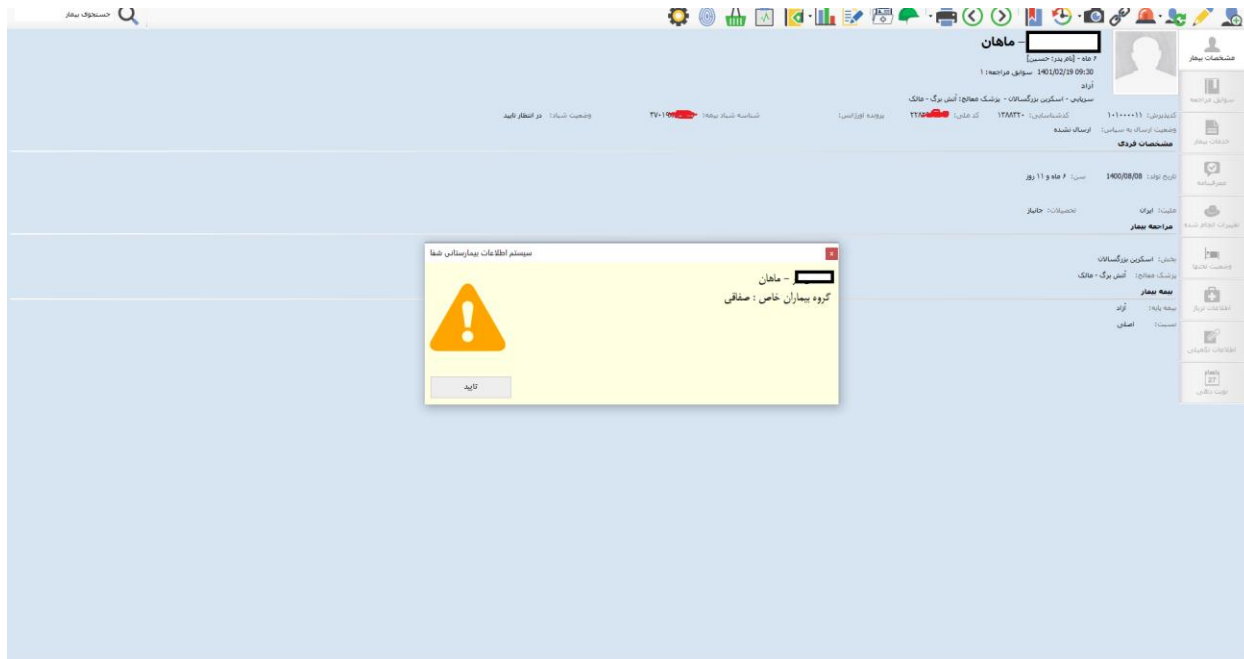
جستجوی بیمار

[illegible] – ماهان
۶ ماه - [نام پدر: حسین]
1401/02/19 09:30 سوابق مراجعه: ۱
آزاد
سرپایی - اسکرین بزرگسالان - پزشک معالج: آتش برگ - مالک

کدپذیرش: ۱۰۱۰۰۰۰۱۱ کدشناسایی: ۱۳۸۸۳۲۰ کد ملی: ۲۲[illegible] پرونده اورژانس: شناسه شباد بیمه: ۳۷-۱۹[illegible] وضعیت شباد: در انتظار تایید
وضعیت ارسال به سپاس: ارسال نشده

مشخصات فردی
تاریخ تولد: 1400/08/08 سن: ۶ ماه و ۱۱ روز
ملیت: ایران تحصیلات: جانباز

مراجعه بیمار
بخش: اسکرین بزرگسالان
پزشک معالج: آتش برگ - مالک

بیمه بیمار
بیمه پایه: آزاد
نسبت: اصلی

مشخصات بیمار
سوابق مراجعه
خدمات بیمار
غمخوارنامه
تغییرات انجام شده
وضعیت تخت‌ها
اطلاعات ترخیص
اطلاعات تکمیلی
نوبت دهی
27

سیستم اطلاعات بیمارستانی شفا
x
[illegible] – ماهان
گروه بیماران خاص : صفاقی
تایید